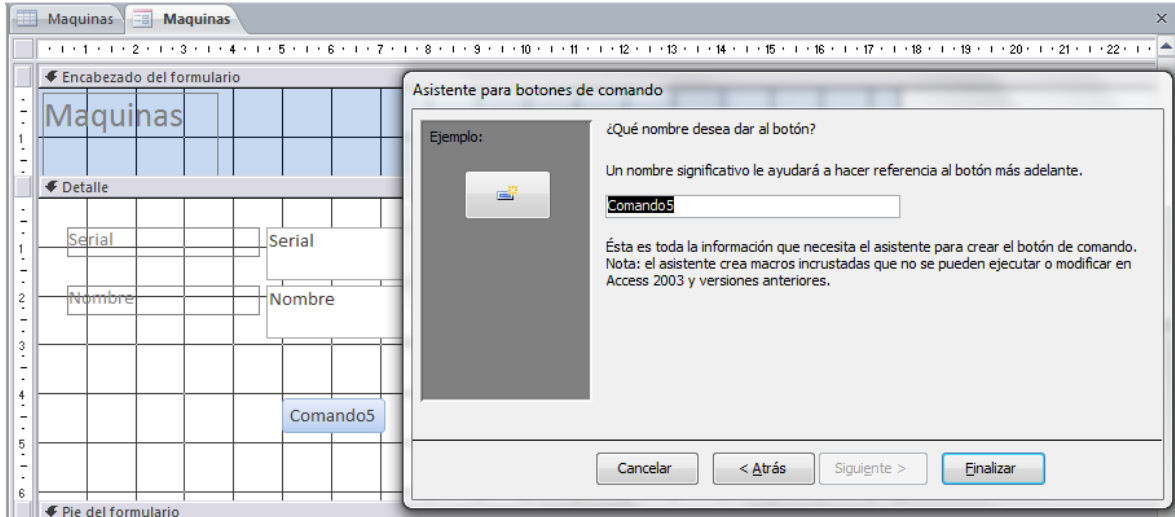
Maquinas | Maquinas

×

1 · 2 · 3 · 4 · 5 · 6 · 7 · 8 · 9 · 10 · 11 · 12 · 13 · 14 · 15 · 16 · 17 · 18 · 19 · 20 · 21 · 22

Encabezado del formulario

Maquinas

Detalle

Serial
Serial

Nombre
Nombre

Comando5

Pie del formulario

1
2
3
4
5
6

Asistente para botones de comando

Ejemplo:

¿Qué nombre desea dar al botón?

Un nombre significativo le ayudará a hacer referencia al botón más adelante.

Comando5

Ésta es toda la información que necesita el asistente para crear el botón de comando. Nota: el asistente crea macros incrustadas que no se pueden ejecutar o modificar en Access 2003 y versiones anteriores.

Cancelar | < Atrás | Siguiente > | Finalizar